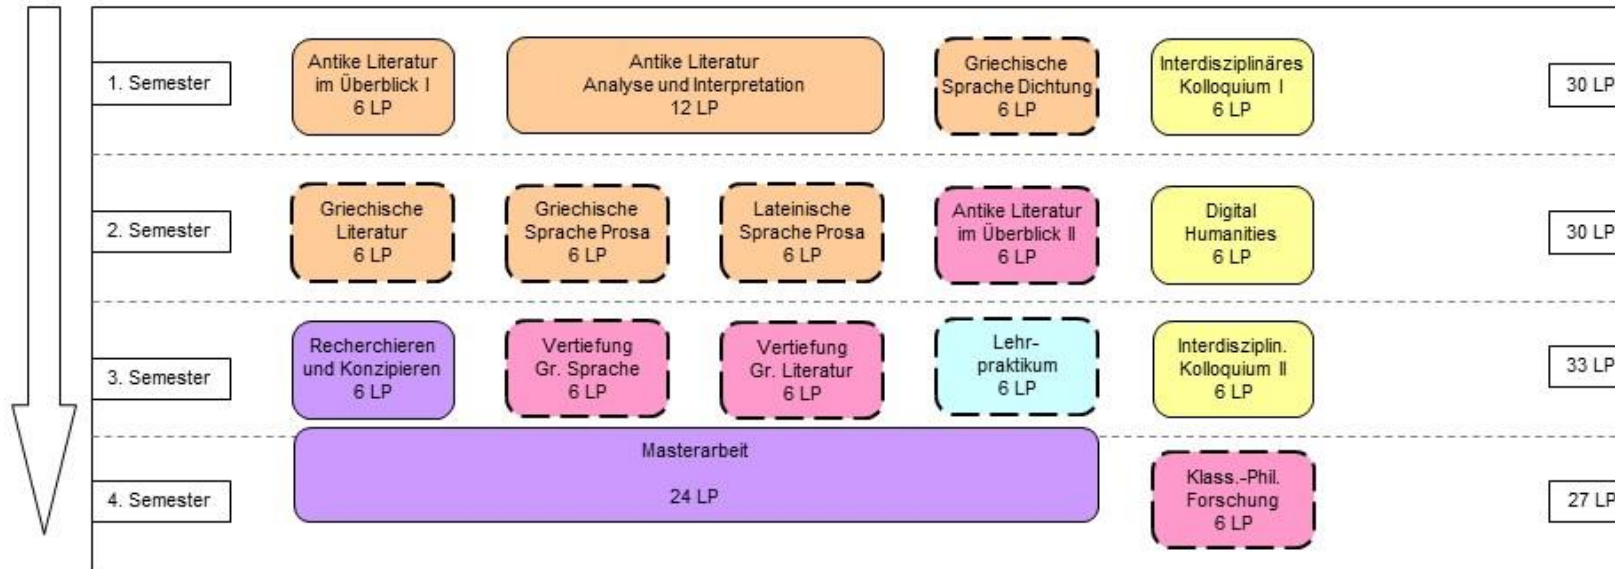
1. Semester

Antike Literatur im Überblick I 6 LP

Antike Literatur Analyse und Interpretation 12 LP

Griechische Sprache Dichtung 6 LP

Interdisziplinäres Kolloquium I 6 LP

30 LP

2. Semester

Griechische Literatur 6 LP

Griechische Sprache Prosa 6 LP

Lateinische Sprache Prosa 6 LP

Antike Literatur im Überblick II 6 LP

Digital Humanities 6 LP

30 LP

3. Semester

Recherchieren und Konzipieren 6 LP

Vertiefung Gr. Sprache 6 LP

Vertiefung Gr. Literatur 6 LP

Lehrpraktikum 6 LP

Interdisziplin. Kolloquium II 6 LP

33 LP

4. Semester

Masterarbeit

24 LP

Klass.-Phil. Forschung 6 LP

27 LP